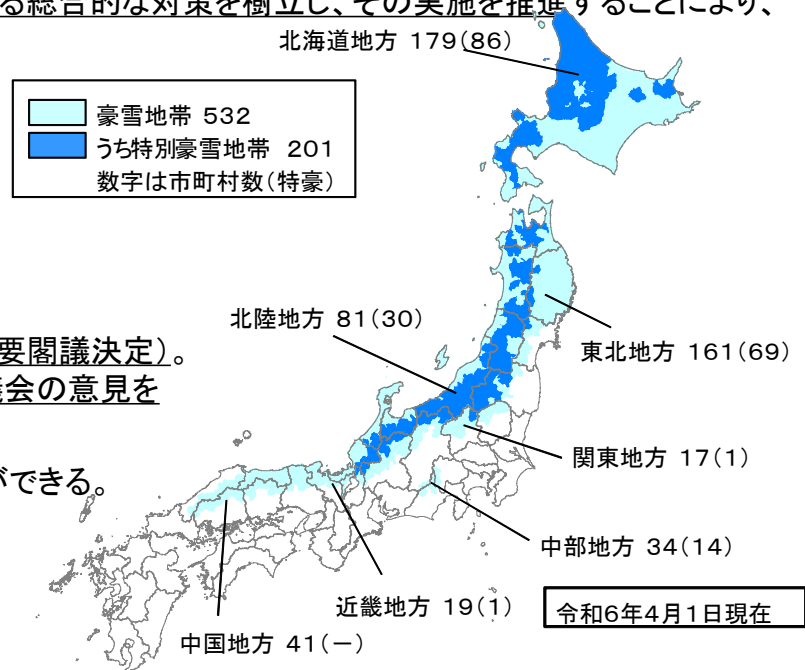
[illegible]る総合的な対策を樹立し、その実施を推進することにより、

北海道地方 179(86)

豪雪地帯 532
うち特別豪雪地帯 201
数字は市町村数(特豪)

北陸地方 81(30)

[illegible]要閣議決定)。
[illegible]議会の意見を

東北地方 161(69)

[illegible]ができる。

関東地方 17(1)

中部地方 34(14)

近畿地方 19(1)

令和6年4月1日現在

中国地方 41(ー)